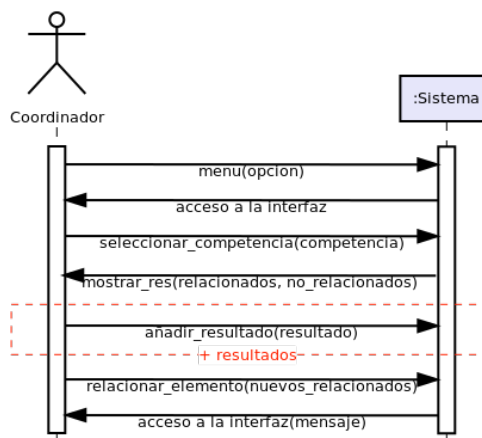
Coordinador

:Sistema

menu(opcion)

acceso a la interfaz

seleccionar_competencia(competencia)

mostrar_res(relacionados, no_relacionados)

añadir_resultado(resultado)

+ resultados

relacionar_elemento(nuevos_relacionados)

acceso a la interfaz(mensaje)